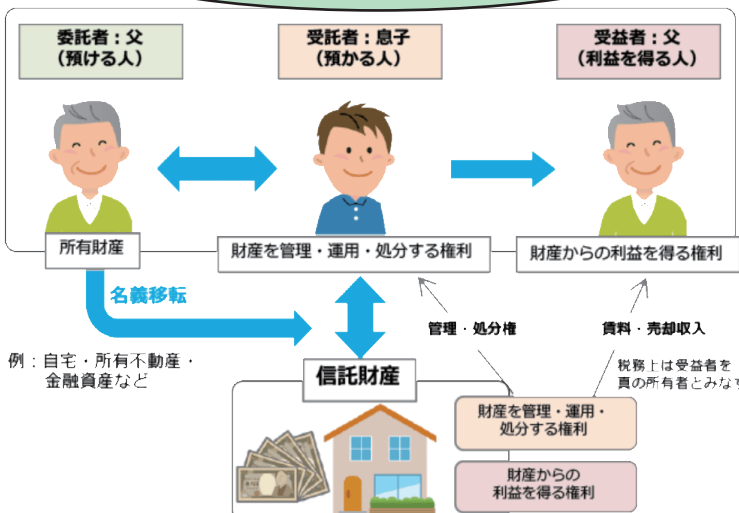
委託者：父
（預ける人）

受託者：息子
（預かる人）

受益者：父
（利益を得る人）

所有財産

財産を管理・運用・処分する権利

財産からの利益を得る権利

名義移転

例：自宅・所有不動産・
金融資産など

管理・処分権

賃料・売却収入

税務上は受益者を
真の所有者とみなす

信託財産

財産を管理・運用・
処分する権利

財産からの
利益を得る権利